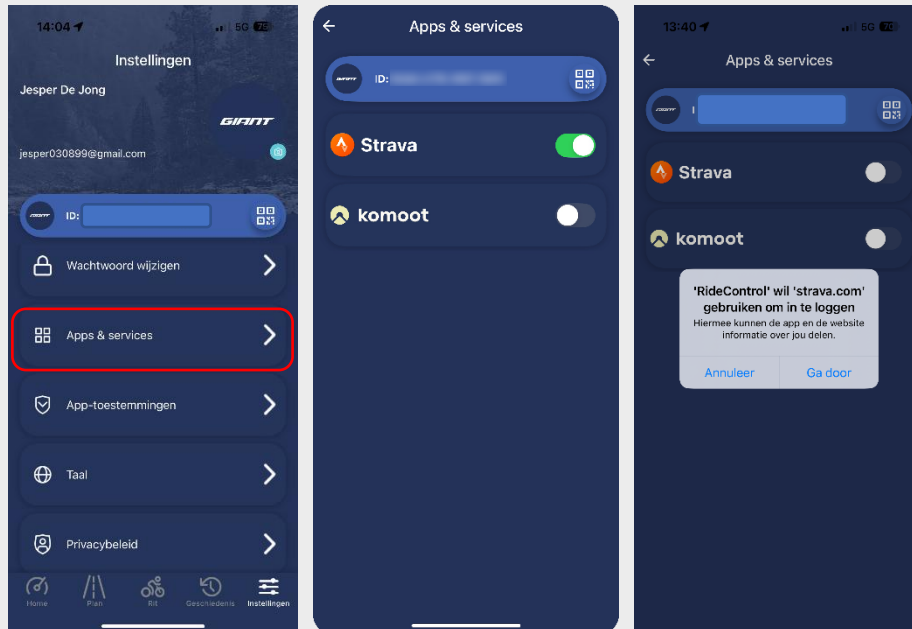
14:04 5G 76

Instellingen

Jesper De Jong

GIANT

jesper030899@gmail.com

ID:

Wachtwoord wijzigen

Apps & services

App-toestemmingen

Taal

Privacybeleid

Home Plan Rit Geschiedenis Instellingen

Apps & services

GIANT ID: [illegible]

Strava

komoot

13:40 5G 76

Apps & services

GIANT I

Strava

komoot

'RideControl' wil 'strava.com' gebruiken om in te loggen

Hiermee kunnen de app en de website informatie over jou delen.

Annuleer

Ga door